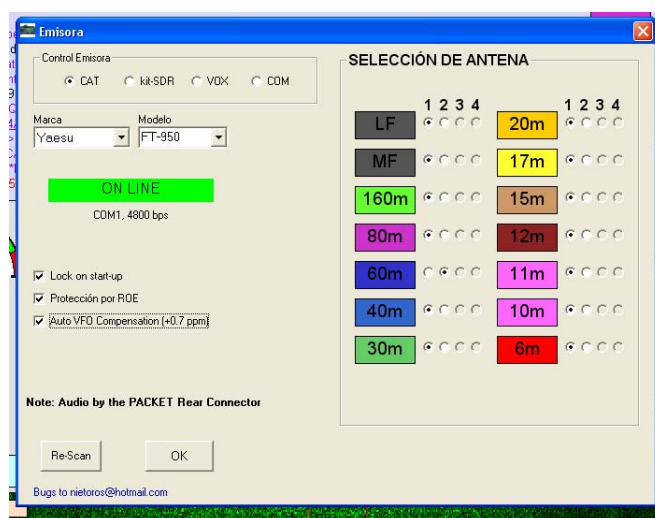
Emisora

Control Emisora
CAT kit-SDR VOX COM

Marca
Yaesu

Modelo
FT-950

ON LINE
COM1, 4800 bps

Lock on start-up
Protección por ROE
Auto VFO Compensation (+0.7 ppm)

Note: Audio by the PACKET Rear Connector

Re-Scan
OK

Bugs to nietoros@hotmail.com

SELECCIÓN DE ANTENA

1 2 3 4
LF
MF
160m
80m
60m
40m
30m

1 2 3 4
20m
17m
15m
12m
11m
10m
6m